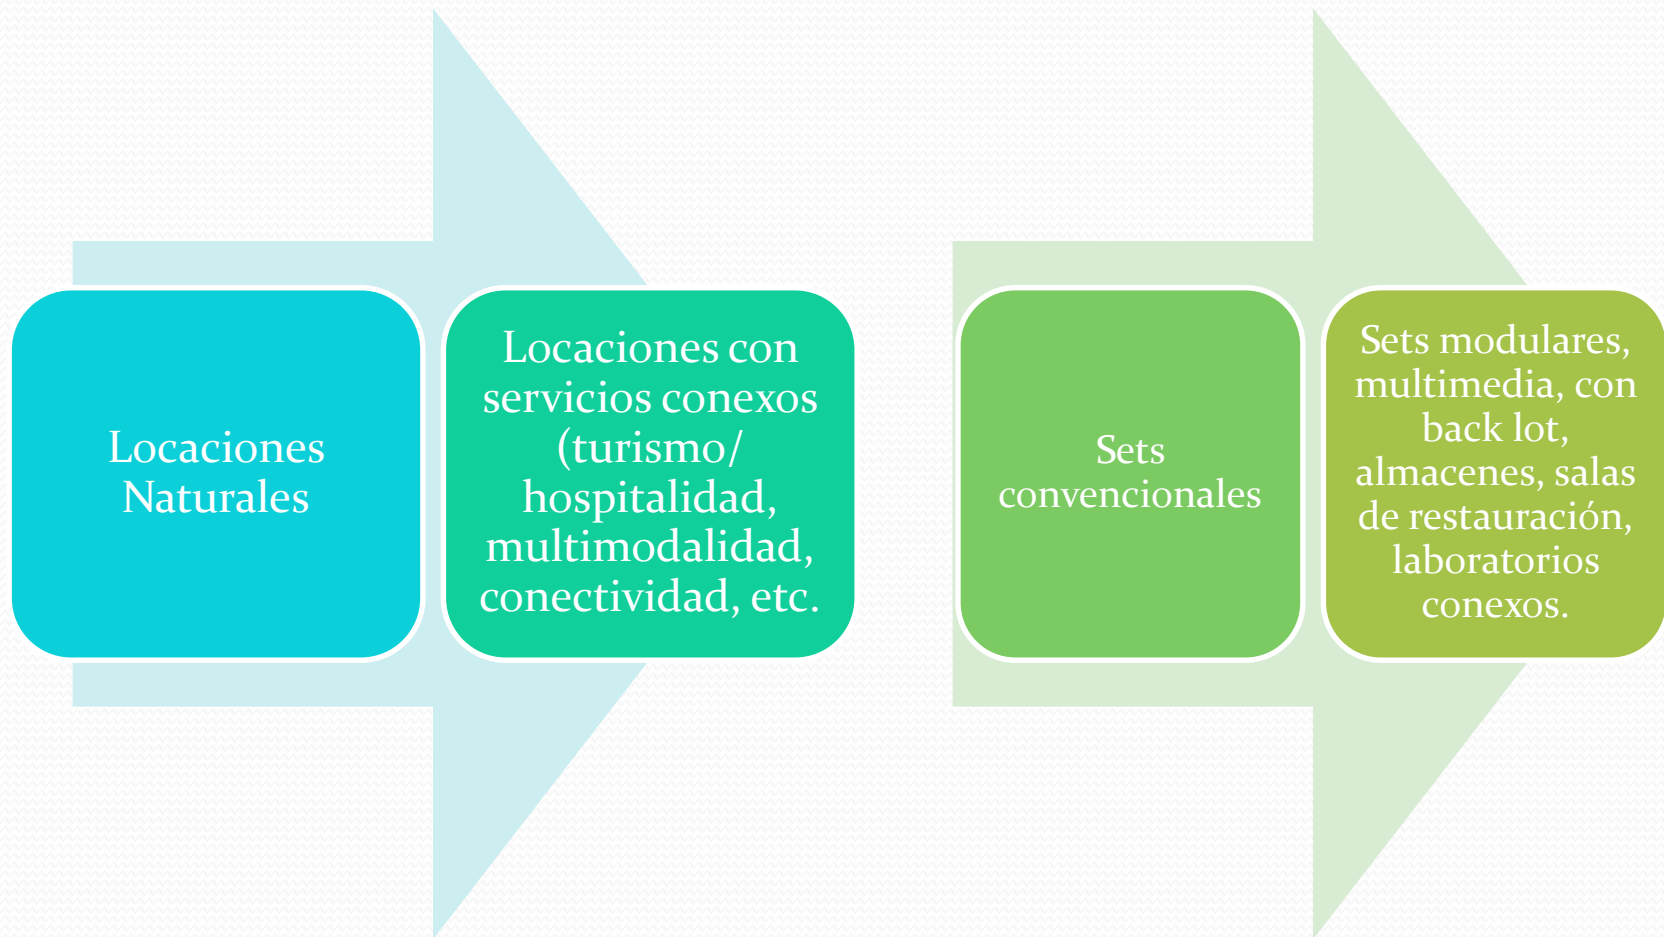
Locaciones Naturales

Locaciones con servicios conexos (turismo/ hospitalidad, multimodalidad, conectividad, etc.

Sets convencionales

Sets modulares, multimedia, con back lot, almacenes, salas de restauración, laboratorios conexos.